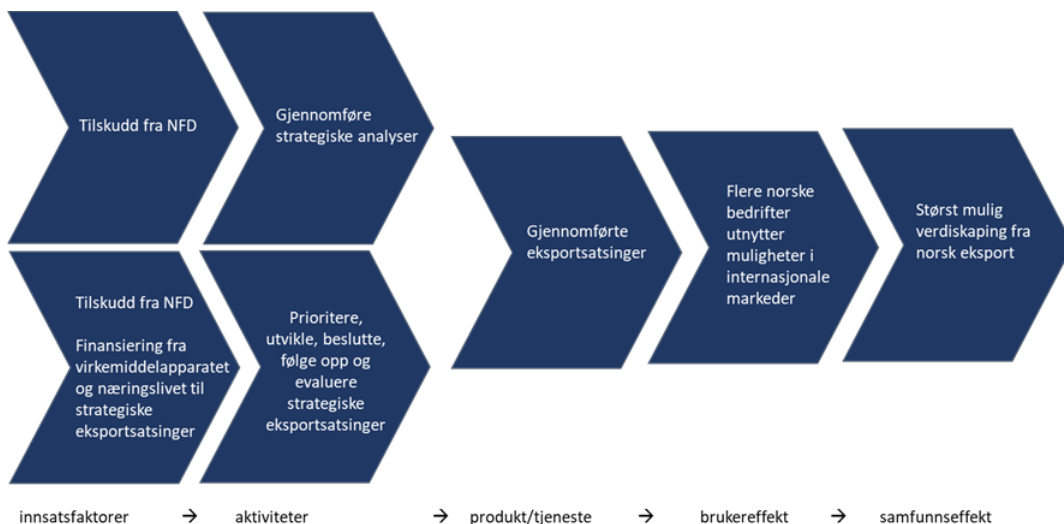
Tilskudd fra NFD

Gjennomføre strategiske analyser

Tilskudd fra NFD

Finansiering fra virkemiddelapparatet og næringslivet til strategiske eksportsatsinger

Prioritere, utvikle, beslutte, følge opp og evaluere strategiske eksportsatsinger

Gjennomførte eksportsatsinger

Flere norske bedrifter utnytter muligheter i internasjonale markeder

Størst mulig verdiskaping fra norsk eksport

innsatsfaktorer → aktiviteter → produkt/tjeneste → brukereffekt → samfunnseffekt